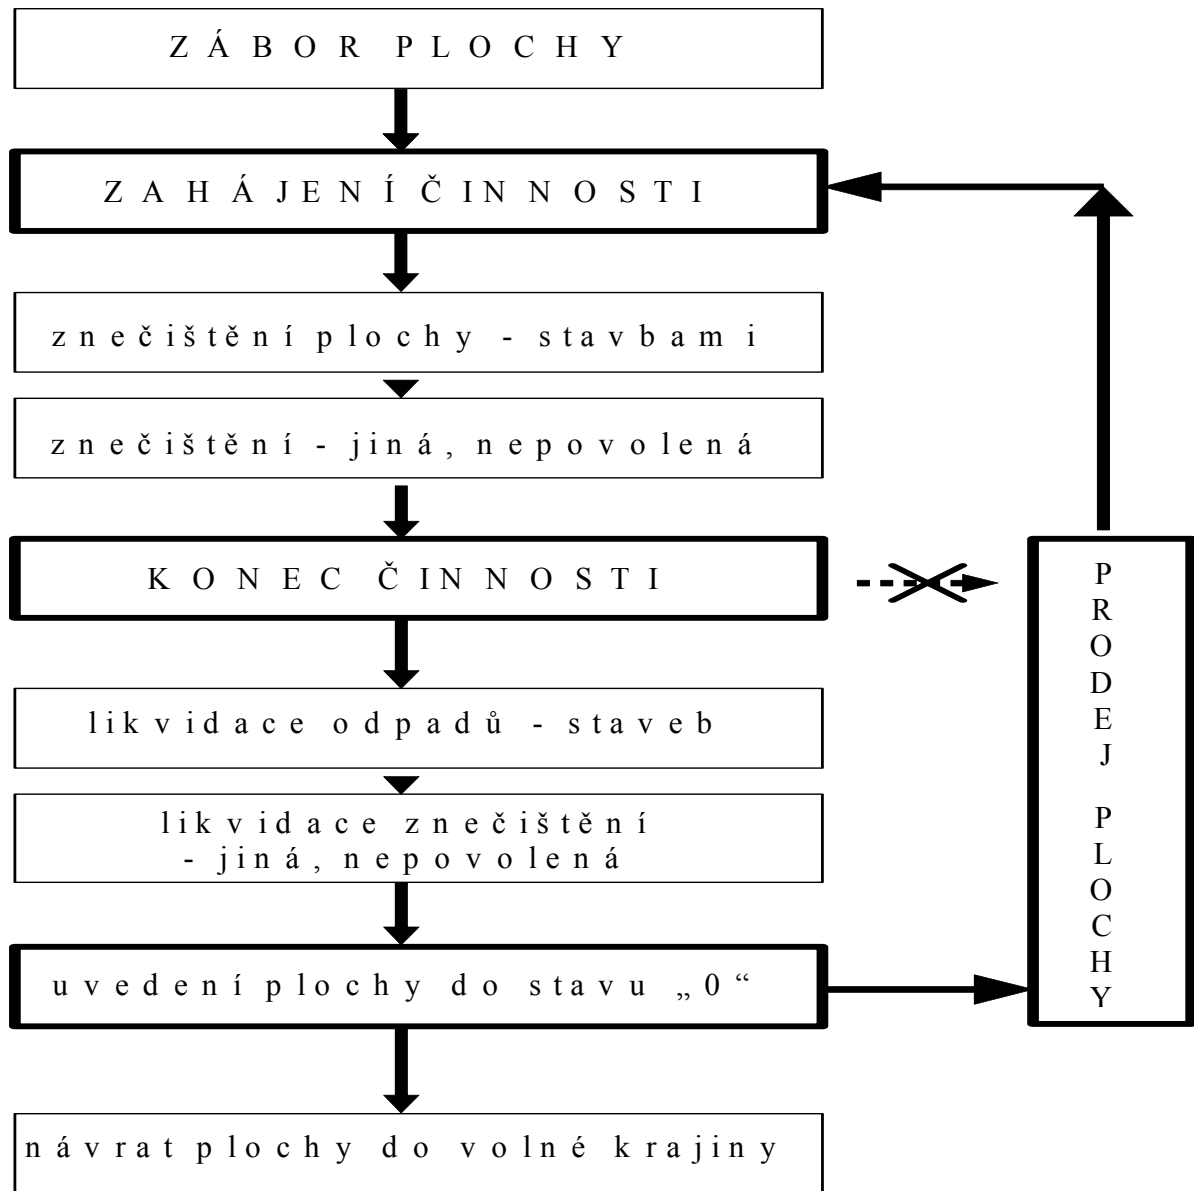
ZÁBOR PLOCHY

ZAHÁJENÍ ČINNOSTI

znečištění plochy - stavbami

znečištění - jiná, nepovolená

KONEC ČINNOSTI

likvidace odpadů - staveb

likvidace znečištění - jiná, nepovolená

uvedení plochy do stavu „0“

návrat plochy do volné krajiny

PRODEJ PLOCHY